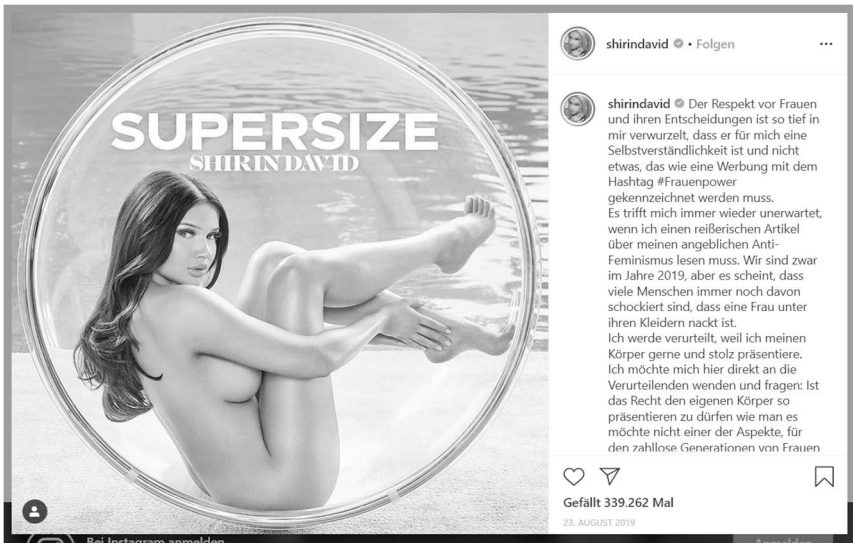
SUPERSIZE
SHIRIN DAVID

shirindavid • Folgen

shirindavid Der Respekt vor Frauen und ihren Entscheidungen ist so tief in mir verwurzelt, dass er für mich eine Selbstverständlichkeit ist und nicht etwas, das wie eine Werbung mit dem Hashtag #Frauenpower gekennzeichnet werden muss.
Es trifft mich immer wieder unerwartet, wenn ich einen reißerischen Artikel über meinen angeblichen Anti-Feminismus lesen muss. Wir sind zwar im Jahre 2019, aber es scheint, dass viele Menschen immer noch davon schockiert sind, dass eine Frau unter ihren Kleidern nackt ist.
Ich werde verurteilt, weil ich meinen Körper gerne und stolz präsentiere. Ich möchte mich hier direkt an die Verurteilenden wenden und fragen: Ist das Recht den eigenen Körper so präsentieren zu dürfen wie man es möchte nicht einer der Aspekte, für den zahllose Generationen von Frauen

Gefällt 339.262 Mal
23. AUGUST 2019

Bei Instagram anmelden
Anmelden